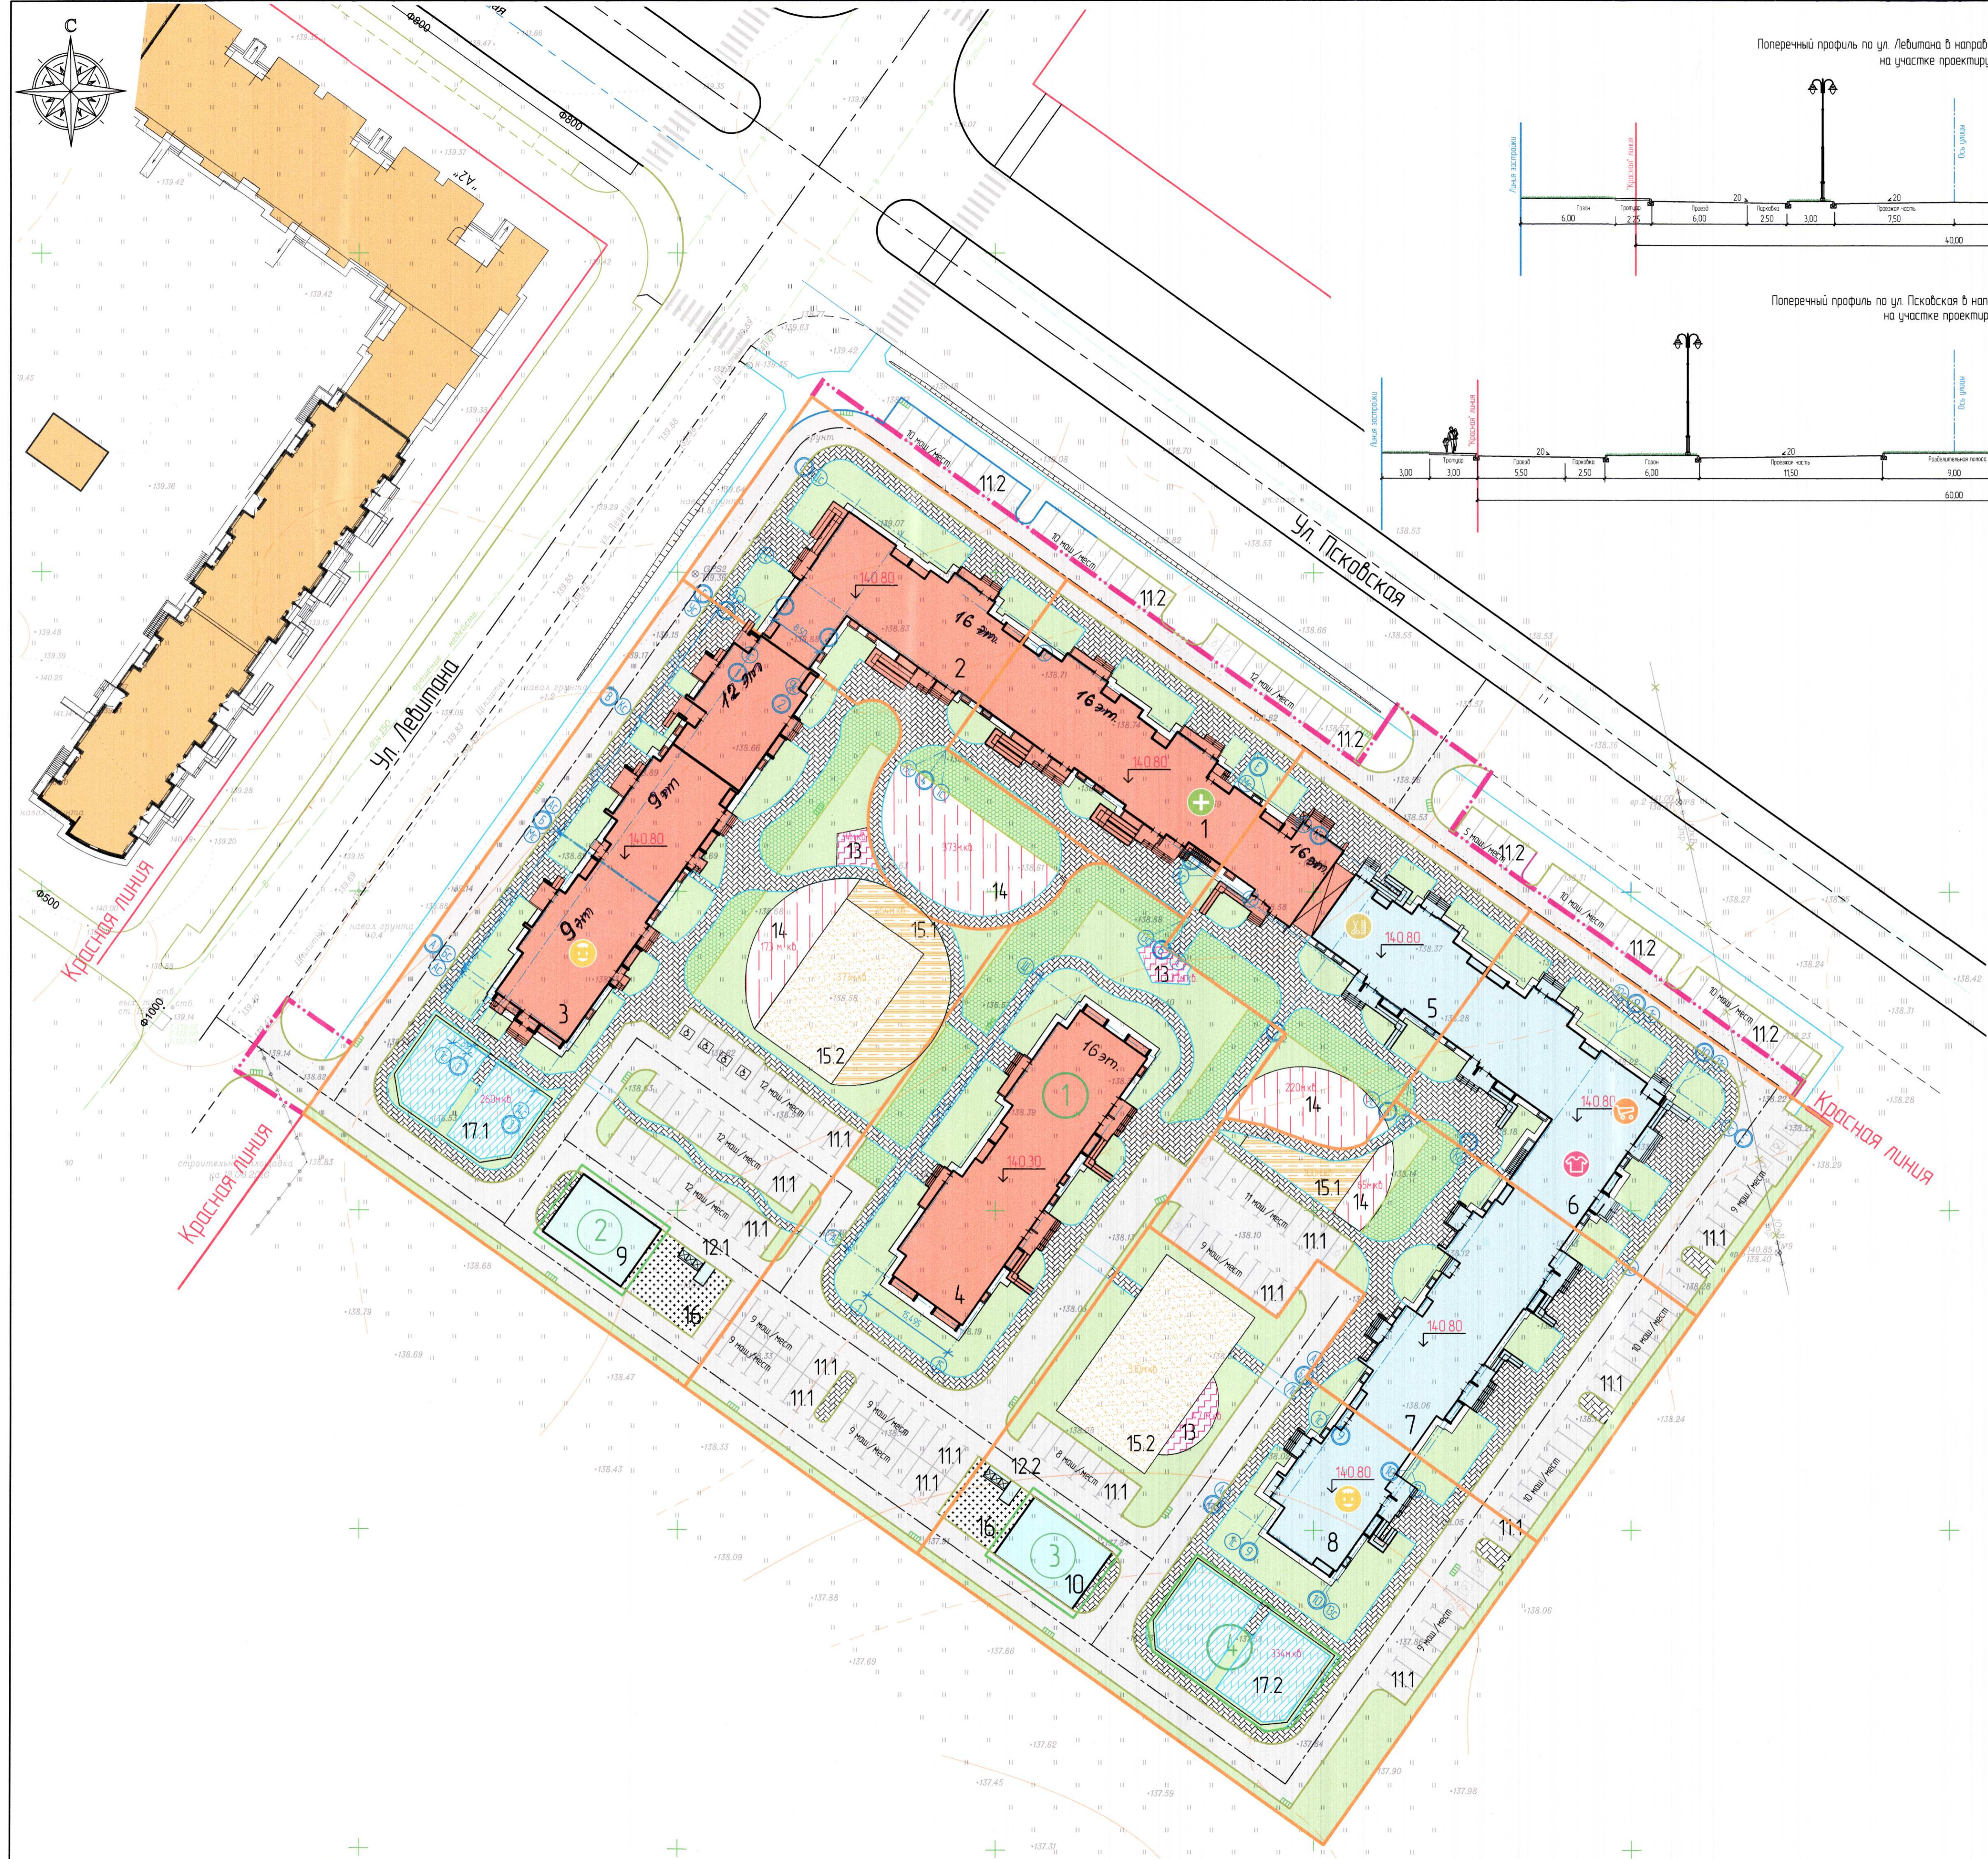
С

Поперечный профиль по ул. Левитана в направ
на участке проектир

Линия застройки
"Красная" линия
Ось улицы
Газон 6,00
Тротуар 2,25
Проезд 6,00
Парковка 2,50
3,00
Проезжая часть 7,50
40,00

Поперечный профиль по ул. Псковская в нап
на участке проектир

Линия застройки
"Красная" линия
Ось улицы
3,00
Тротуар 3,00
Проезд 5,50
Парковка 2,50
Газон 6,00
Проезжая часть 11,50
Разделительная полоса 9,00
60,00

Ул. Псковская
Ул. Левитана
Красная линия
Красная линия
Красная линия

16 эт.
16 эт.
16 эт.
12 эт.
9 эт.
9 эт.
16 эт.

140.80
140.80
140.80
140.80
140.80
140.80
140.30

1
2
3
4
5
6
7
8
9
10
13
13
13
14
14
14
14
15.1
15.1
15.2
15.2
16
16
17.1
17.2
12.1
12.2

11.2
11.2
11.2
11.2
11.2
11.2
11.2
11.1
11.1
11.1
11.1
11.1
11.1
11.1
11.1
11.1
11.1
11.1
11.1
11.1
11.1

10 маш/мест
10 маш/мест
12 маш/мест
5 маш/мест
10 маш/мест
10 маш/мест
12 маш/мест
12 маш/мест
12 маш/мест
11 маш/мест
9 маш/мест
9 маш/мест
9 маш/мест
9 маш/мест
9 маш/мест
8 маш/мест
9 маш/мест
10 маш/мест
10 маш/мест
9 маш/мест

Ф800
Ф800
Ф500
Ф1000
"А2"